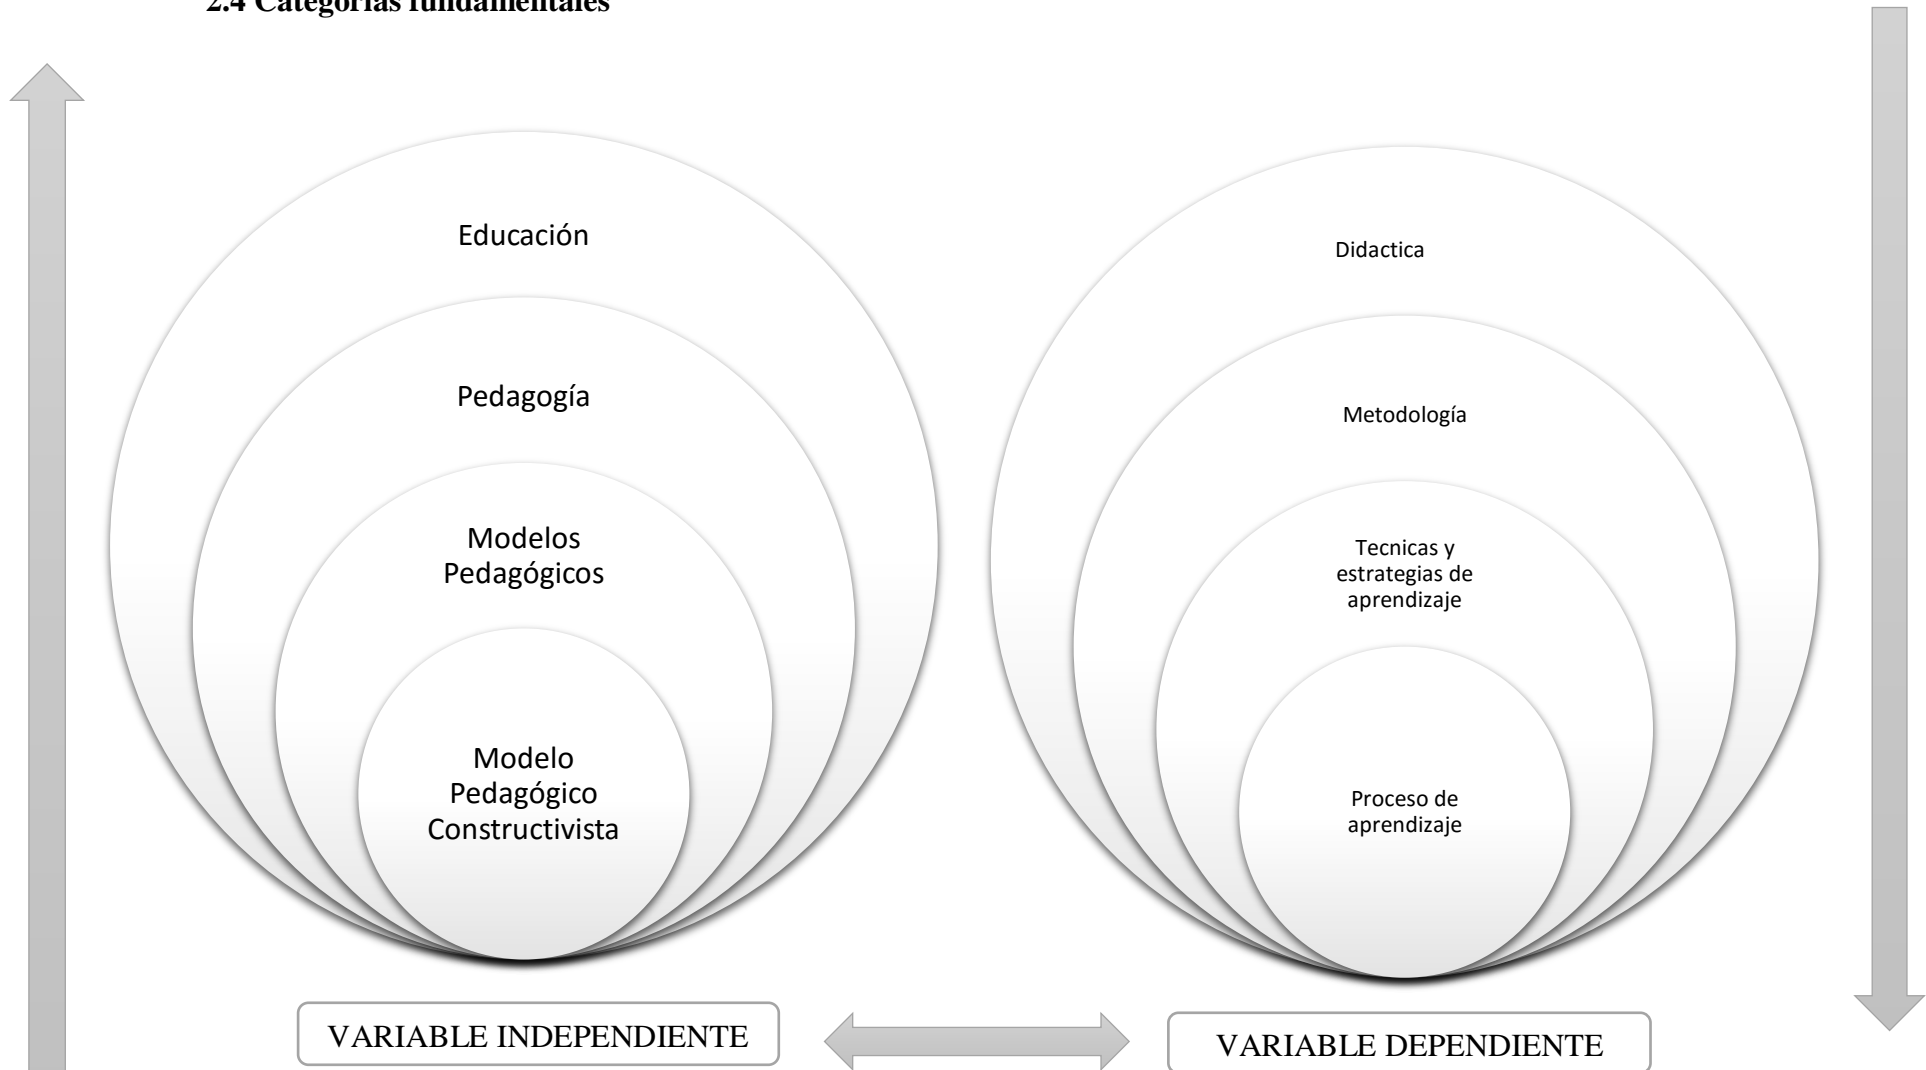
2.4 Categorías fundamentales

Educación

Pedagogía

Modelos Pedagógicos

Modelo Pedagógico Constructivista

Didactica

Metodología

Tecnicas y estrategias de aprendizaje

Proceso de aprendizaje

VARIABLE INDEPENDIENTE

VARIABLE DEPENDIENTE